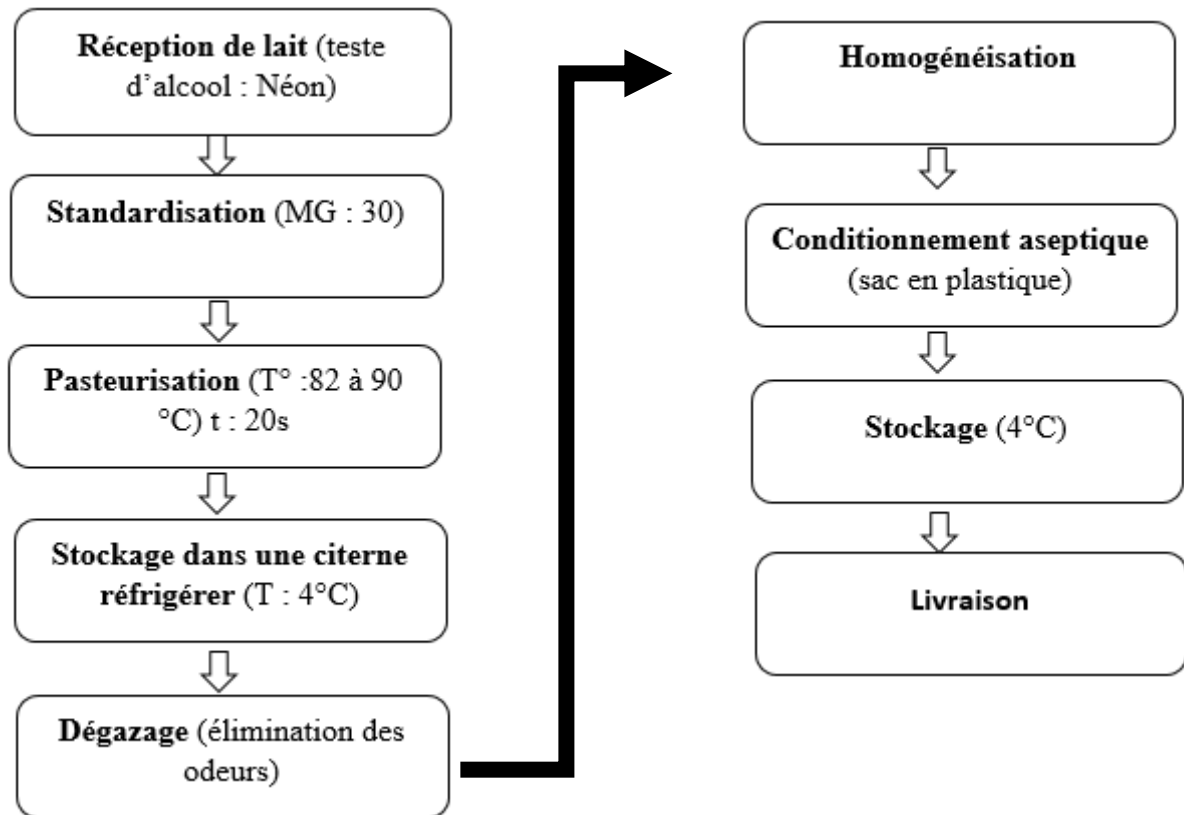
Réception de lait (teste d'alcool : Néon)

Standardisation (MG : 30)

Pasteurisation (T° :82 à 90 °C) t : 20s

Stockage dans une citerne réfrigérer (T : 4°C)

Dégazage (élimination des odeurs)

Homogénéisation

Conditionnement aseptique (sac en plastique)

Stockage (4°C)

Livraison